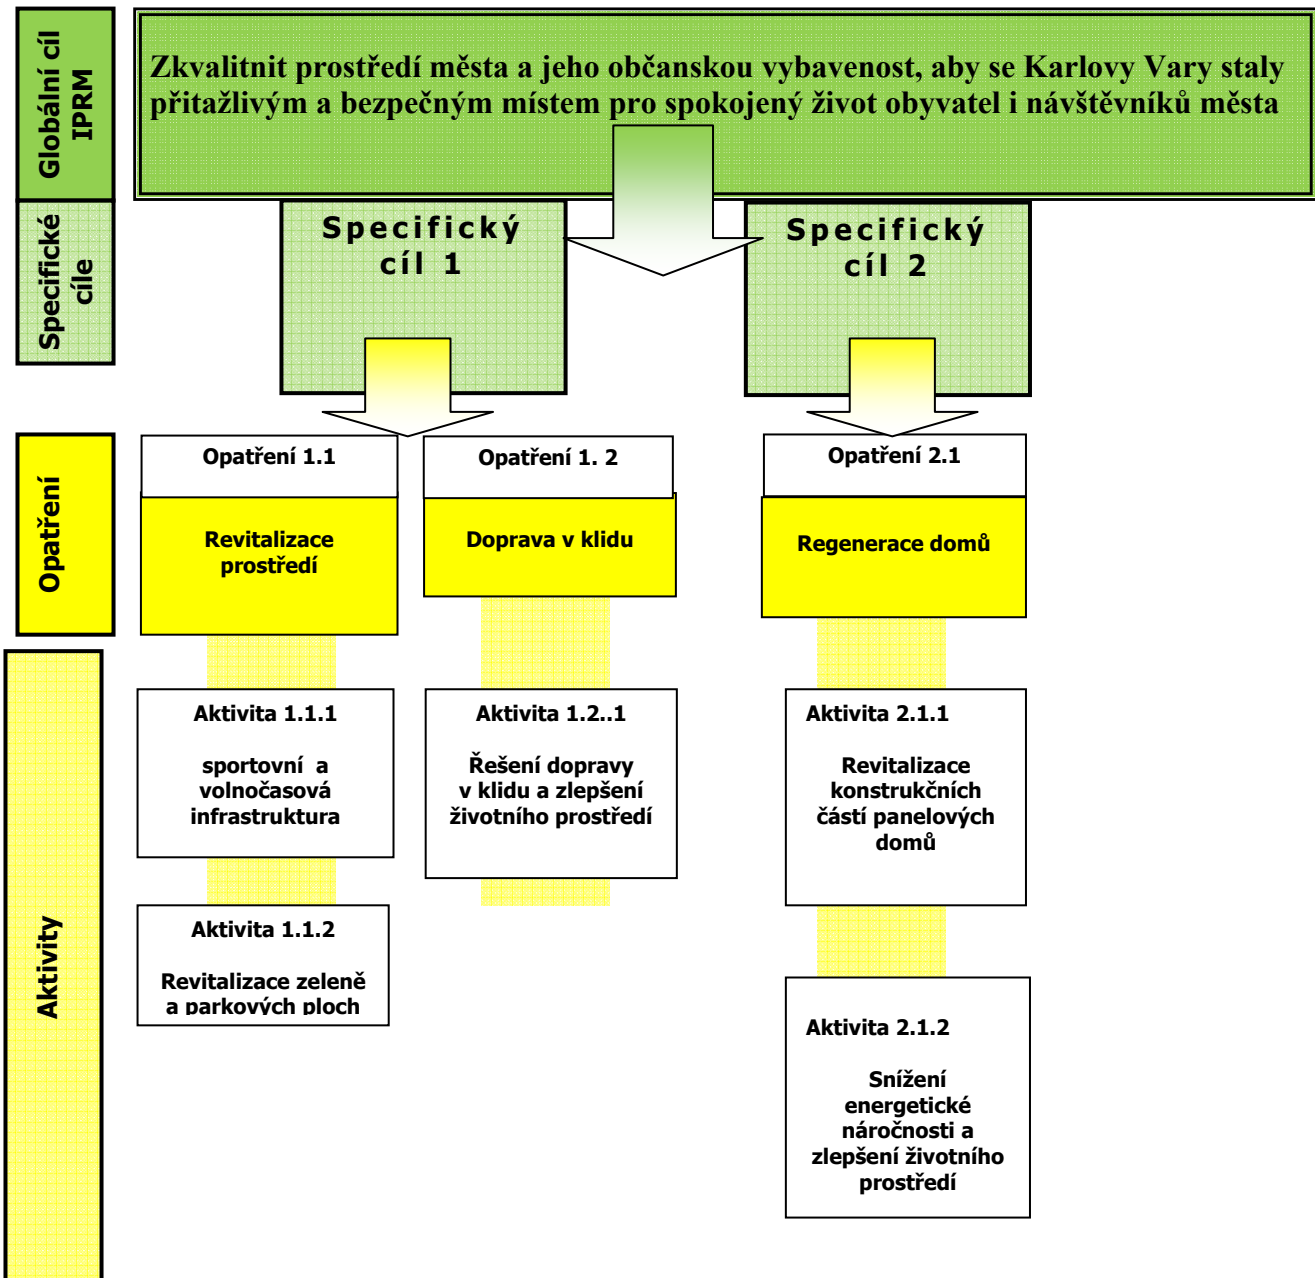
Globální cíl IPRM

Zkvalitnit prostředí města a jeho občanskou vybavenost, aby se Karlovy Vary staly přitažlivým a bezpečným místem pro spokojený život obyvatel i návštěvníků města

Specifické cíle

Specifický cíl 1

Specifický cíl 2

Opatření

Opatření 1.1

Revitalizace prostředí

Opatření 1. 2

Doprava v klidu

Opatření 2.1

Regenerace domů

Aktivity

Aktivita 1.1.1

sportovní a volnočasová infrastruktura

Aktivita 1.2..1

Řešení dopravy v klidu a zlepšení životního prostředí

Aktivita 2.1.1

Revitalizace konstrukčních částí panelových domů

Aktivita 1.1.2

Revitalizace zeleně a parkových ploch

Aktivita 2.1.2

Snížení energetické náročnosti a zlepšení životního prostředí